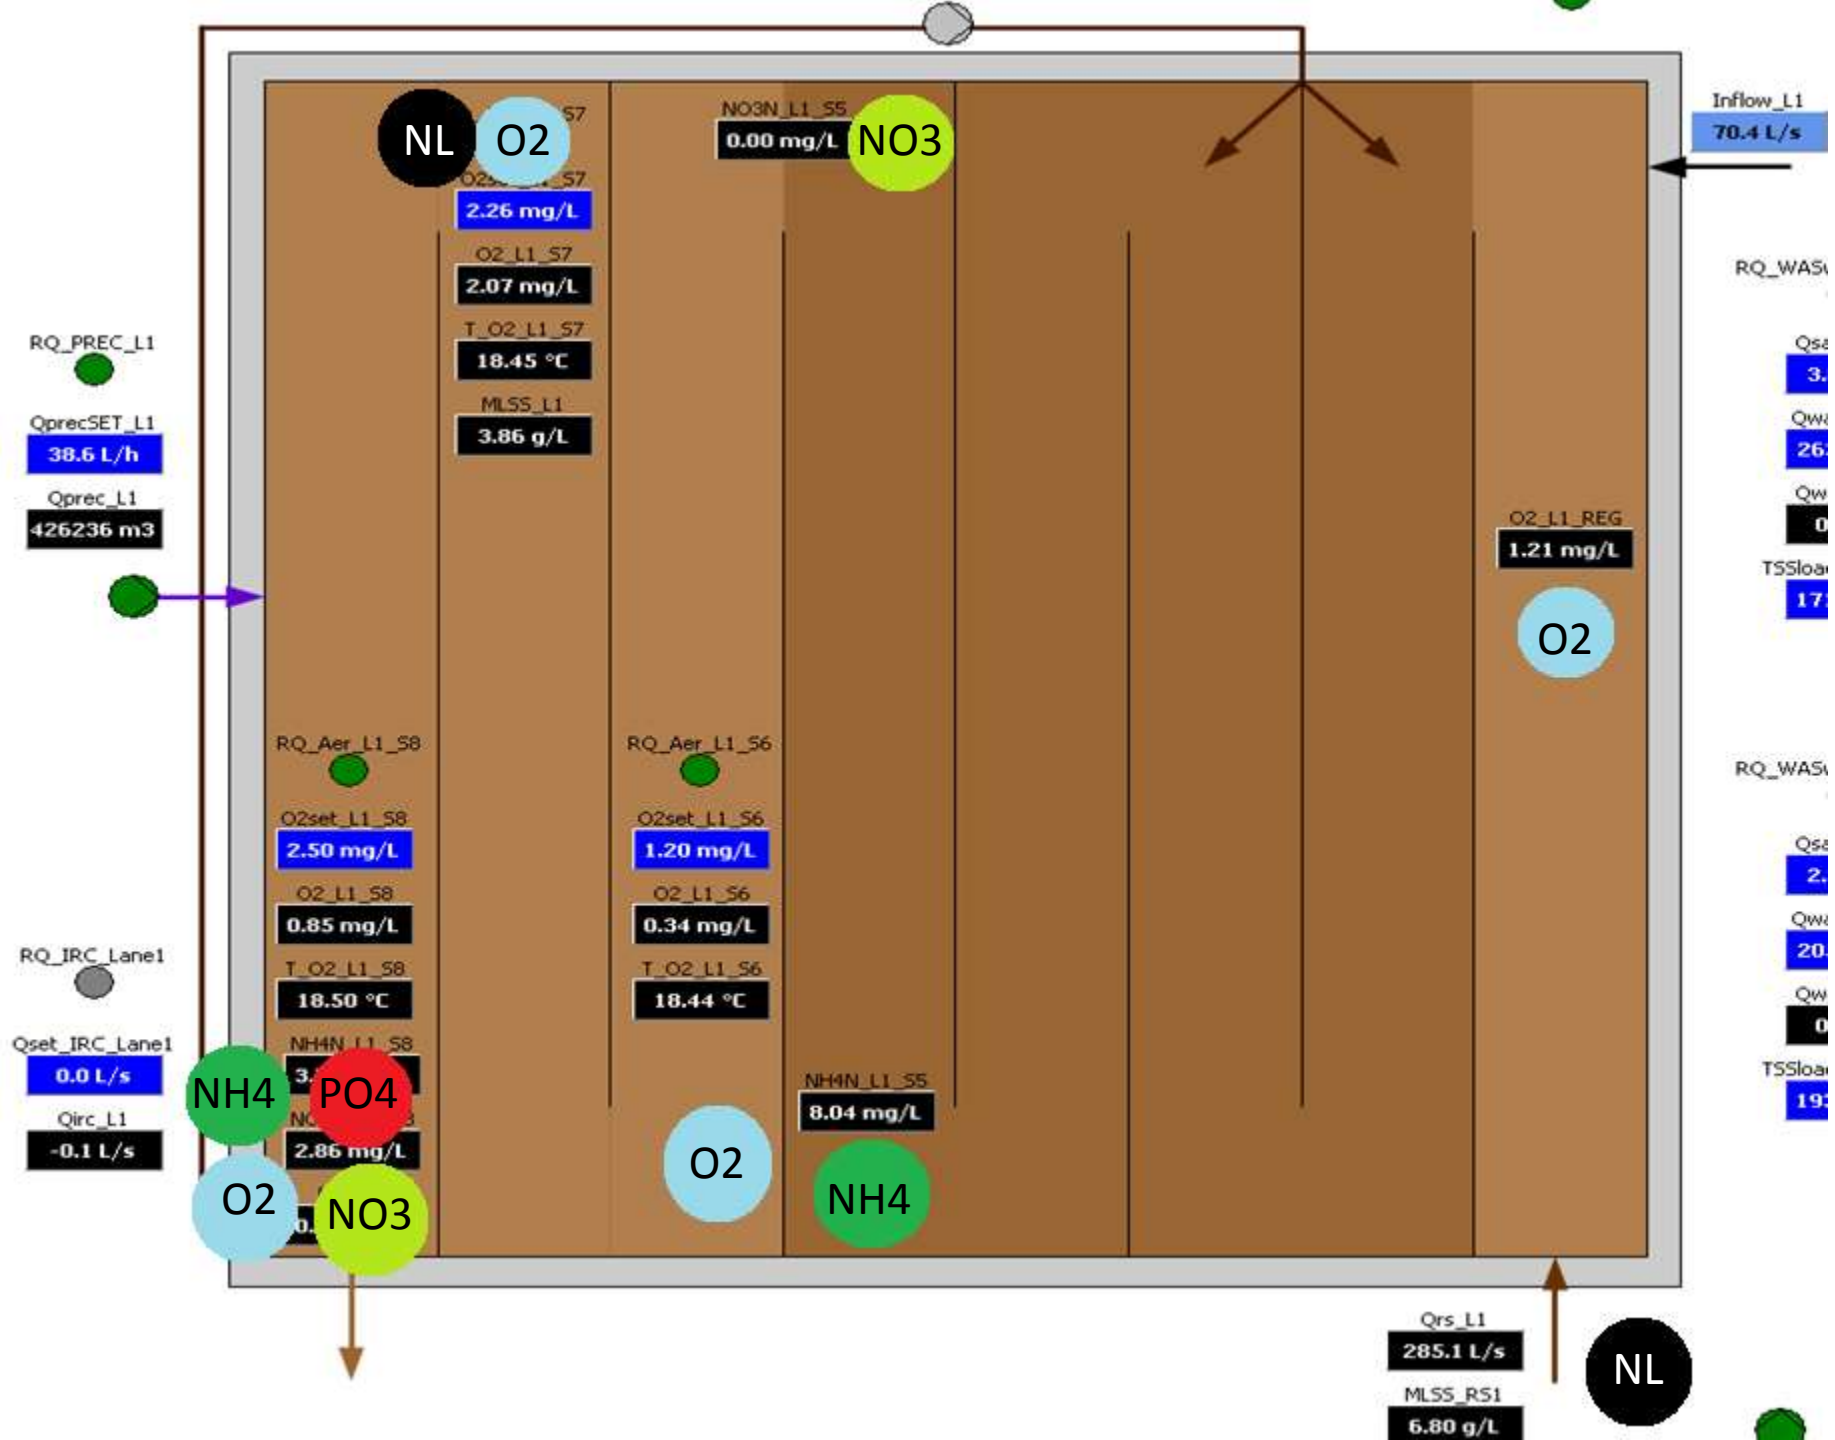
NL
O2
S7
O2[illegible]S7
2.26 mg/L
O2_L1_S7
2.07 mg/L
T_O2_L1_S7
18.45 °C
MLSS_L1
3.86 g/L

NO3N_L1_S5
0.00 mg/L
NO3

Inflow_L1
70.4 L/s

RQ_WAS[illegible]
Qsa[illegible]
3.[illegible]
Qwa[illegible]
26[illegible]
Qw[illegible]
0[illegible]
TSSloa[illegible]
17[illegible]

RQ_PREC_L1
QprecSET_L1
38.6 L/h
Qprec_L1
426236 m3

O2_L1_REG
1.21 mg/L
O2

RQ_Aer_L1_S8
O2set_L1_S8
2.50 mg/L
O2_L1_S8
0.85 mg/L
T_O2_L1_S8
18.50 °C
NH4N_L1_S8
3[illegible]
NH4
PO4
NO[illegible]
2.86 mg/L
O2
0.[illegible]
NO3

RQ_Aer_L1_S6
O2set_L1_S6
1.20 mg/L
O2_L1_S6
0.34 mg/L
T_O2_L1_S6
18.44 °C
O2

NH4N_L1_S5
8.04 mg/L
NH4

RQ_WAS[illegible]
Qsa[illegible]
2.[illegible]
Qwa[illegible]
20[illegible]
Qw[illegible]
0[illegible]
TSSloa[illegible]
19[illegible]

RQ_IRC_Lane1
Qset_IRC_Lane1
0.0 L/s
Qirc_L1
-0.1 L/s

Qrs_L1
285.1 L/s
MLSS_RS1
6.80 g/L
NL